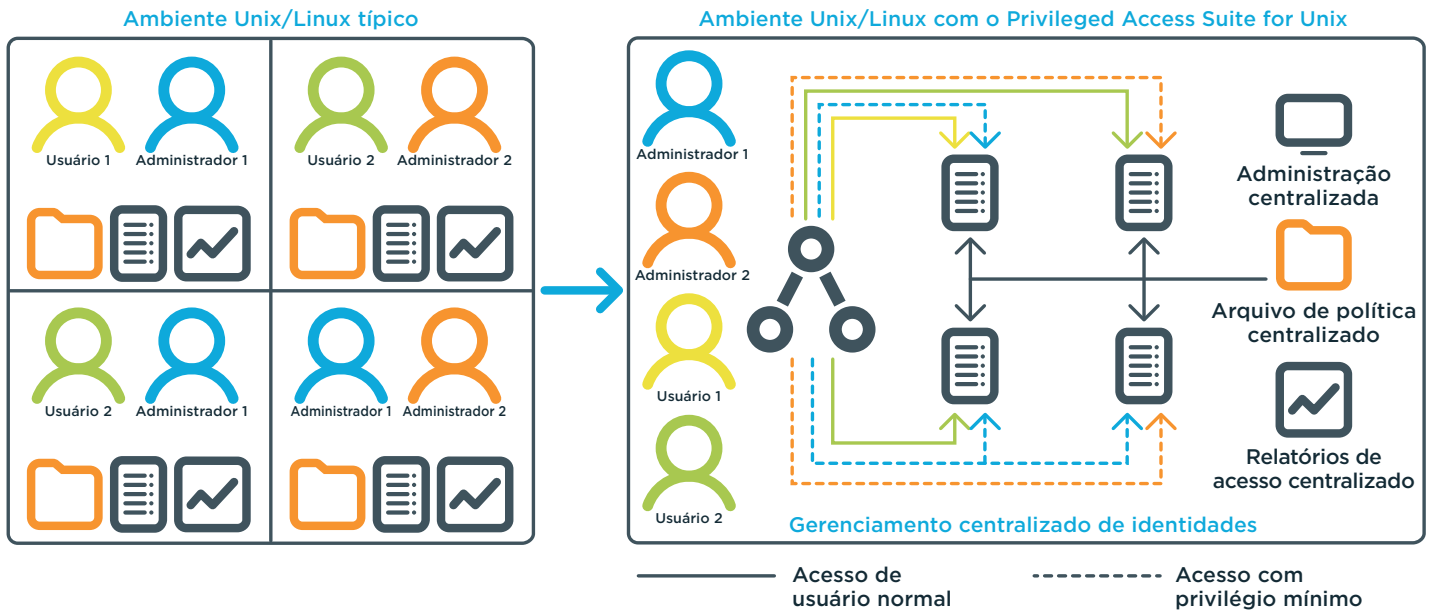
Ambiente Unix/Linux típico

Usuário 1
Administrador 1
Usuário 2
Administrador 2
Usuário 2
Administrador 1
Administrador 1
Administrador 2

Ambiente Unix/Linux com o Privileged Access Suite for Unix

Administrador 1
Administrador 2
Usuário 1
Usuário 2

Administração centralizada

Arquivo de política centralizado

Relatórios de acesso centralizado

Gerenciamento centralizado de identidades

Acesso de usuário normal
Acesso com privilégio mínimo